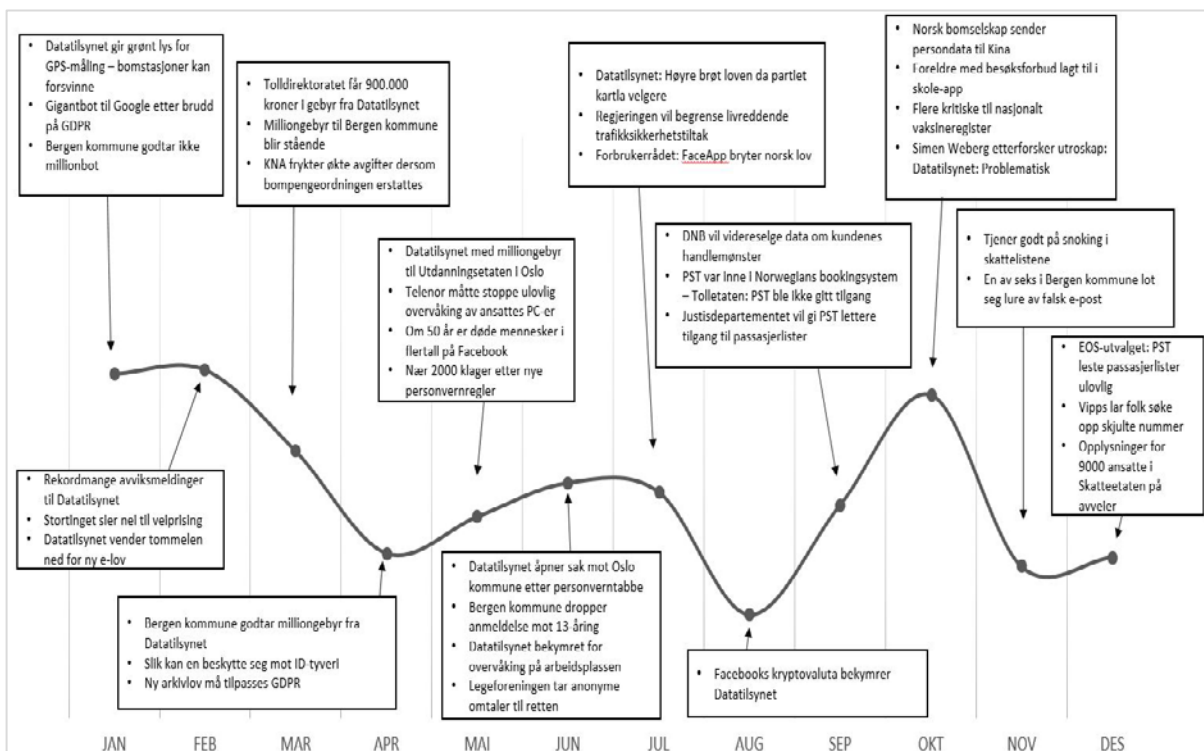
- Datatilsynet gir grønt lys for GPS-måling – bomstasjoner kan forsvinne
- Gigantbot til Google etter brudd på GDPR
- Bergen kommune godtar ikke millionbot

- Tolldirektoratet får 900.000 kroner i gebyr fra Datatilsynet
- Milliongebyr til Bergen kommune blir stående
- KNA frykter økte avgifter dersom bompengeordningen erstattes

- Datatilsynet med milliongebyr til Utdanningsetaten i Oslo
- Telenor måtte stoppe ulovlig overvåking av ansattes PC-er
- Om 50 år er døde mennesker i flertall på Facebook
- Nær 2000 klager etter nye personvernregler

- Datatilsynet: Høyre brøt loven da partiet kartla velgere
- Regjeringen vil begrense livreddende trafikksikkerhetstiltak
- Forbrukerrådet: FaceApp bryter norsk lov

- DNB vil videreselge data om kundenes handlemønster
- PST var inne i Norweglans bookingsystem – Tolletaten: PST ble ikke gitt tilgang
- Justisdepartementet vil gi PST lettere tilgang til passasjerlister

- Norsk bomselskap sender persondata til Kina
- Foreldre med besøksforbud lagt til i skole-app
- Flere kritiske til nasjonalt vaksineregister
- Simen Weberg etterforsker utroskap: Datatilsynet: Problematisk

- Tjener godt på snoking i skattelistene
- En av seks i Bergen kommune lot seg lure av falsk e-post

- EOS-utvalget: PST leste passasjerlister ulovlig
- Vipps lar folk søke opp skjulte nummer
- Opplysninger for 9000 ansatte i Skatteetaten på avveler

- Rekordmange avviksmeldinger til Datatilsynet
- Stortinget sier nei til veiprising
- Datatilsynet vender tommelen ned for ny e-lov

- Bergen kommune godtar milliongebyr fra Datatilsynet
- Slik kan en beskytte seg mot ID-tyveri
- Ny arkivlov må tilpasses GDPR

- Datatilsynet åpner sak mot Oslo kommune etter personverntabbe
- Bergen kommune dropper anmeldelse mot 13-åring
- Datatilsynet bekymret for overvåking på arbeidsplassen
- Legeforeningen tar anonyme omtaler til retten

- Facebooks kryptovaluta bekymrer Datatilsynet

JAN FEB MAR APR MAI JUN JUL AUG SEP OKT NOV DES